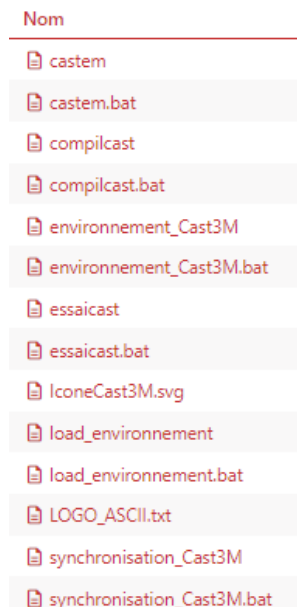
Nom

castem

castem.bat

compilcast

compilcast.bat

environnement_Cast3M

environnement_Cast3M.bat

essaicast

essaicast.bat

IconeCast3M.svg

load_environnement

load_environnement.bat

LOGO_ASCII.txt

synchronisation_Cast3M

synchronisation_Cast3M.bat